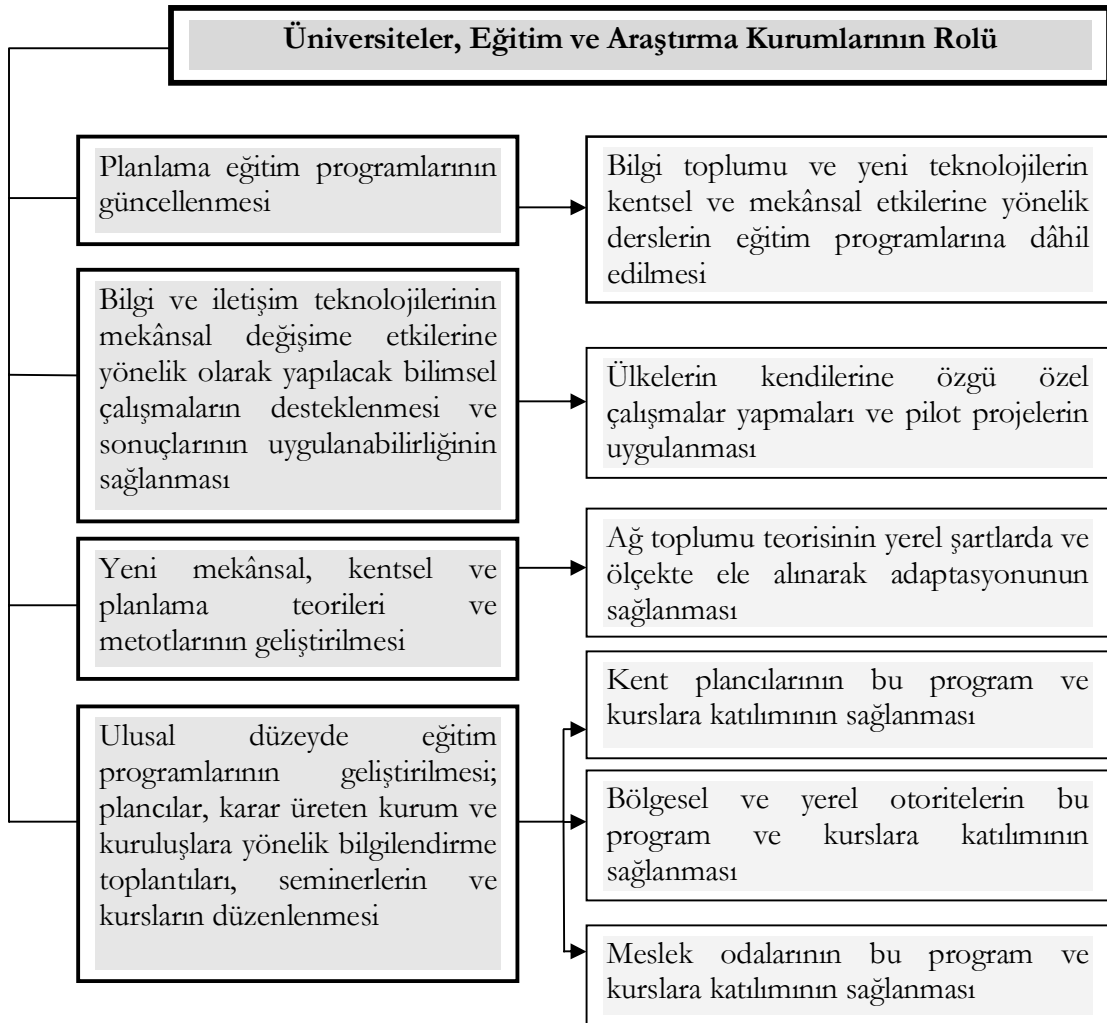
Üniversiteler, Eğitim ve Araştırma Kurumlarının Rolü

Planlama eğitim programlarının güncellenmesi

Bilgi toplumu ve yeni teknolojilerin kentsel ve mekânsal etkilerine yönelik derslerin eğitim programlarına dâhil edilmesi

Bilgi ve iletişim teknolojilerinin mekânsal değişime etkilerine yönelik olarak yapılacak bilimsel çalışmaların desteklenmesi ve sonuçlarının uygulanabilirliğinin sağlanması

Ülkelerin kendilerine özgü özel çalışmalar yapmaları ve pilot projelerin uygulanması

Yeni mekânsal, kentsel ve planlama teorileri ve metotlarının geliştirilmesi

Ağ toplumu teorisinin yerel şartlarda ve ölçekte ele alınarak adaptasyonunun sağlanması

Ulusal düzeyde eğitim programlarının geliştirilmesi; plancılar, karar üreten kurum ve kuruluşlara yönelik bilgilendirme toplantıları, seminerlerin ve kursların düzenlenmesi

Kent plancılarının bu program ve kurslara katılımının sağlanması

Bölgesel ve yerel otoritelerin bu program ve kurslara katılımının sağlanması

Meslek odalarının bu program ve kurslara katılımının sağlanması